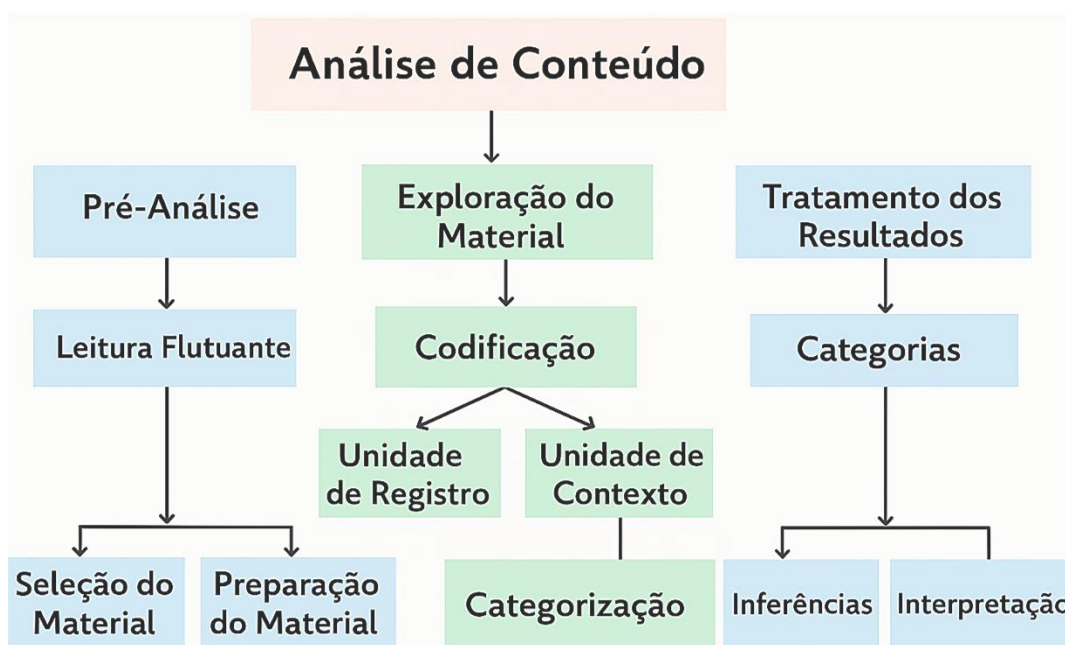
Análise de Conteúdo

Pré-Análise

Leitura Flutuante

Seleção do Material

Preparação do Material

Exploração do Material

Codificação

Unidade de Registro

Unidade de Contexto

Categorização

Tratamento dos Resultados

Categorias

Inferências

Interpretaçã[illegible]